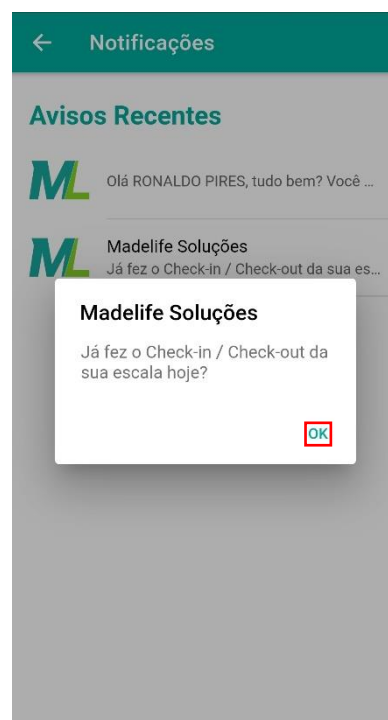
← Notificações

Avisos Recentes

ML Olá RONALDO PIRES, tudo bem? Você ...

ML Madelife Soluções
Já fez o Check-in / Check-out da sua es...

Madelife Soluções

Já fez o Check-in / Check-out da sua escala hoje?

OK